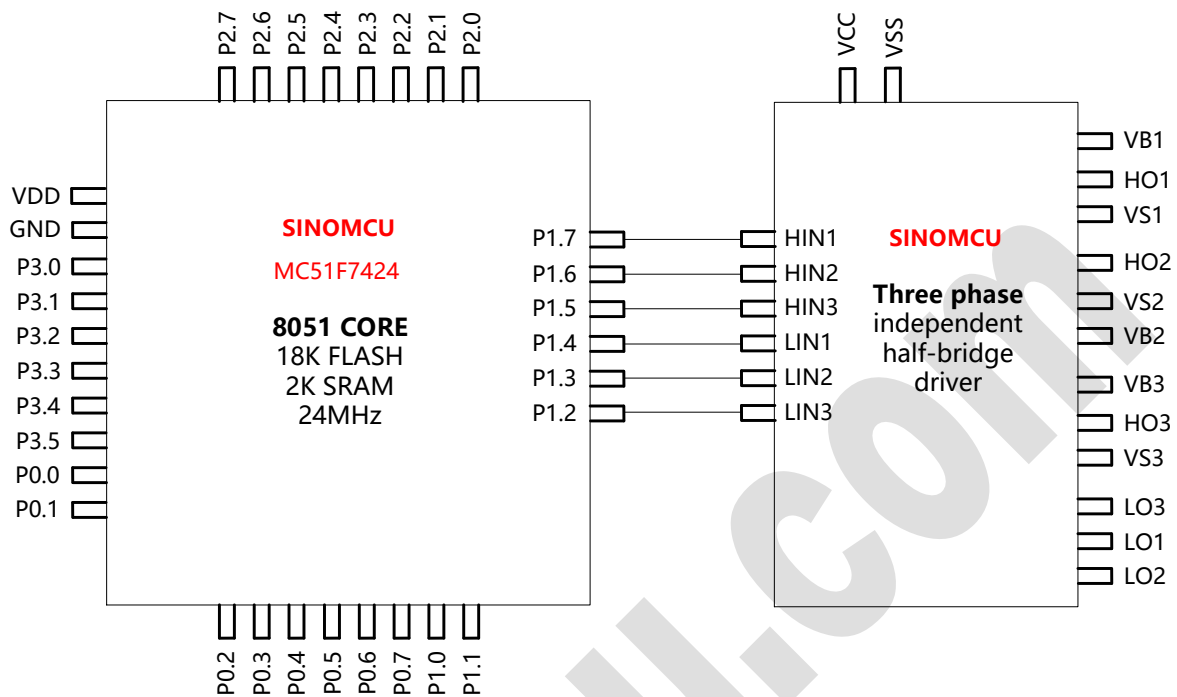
P2.7 P2.6 P2.5 P2.4 P2.3 P2.2 P2.1 P2.0

VCC VSS

VDD
GND
P3.0
P3.1
P3.2
P3.3
P3.4
P3.5
P0.0
P0.1

SINOMCU
MC51F7424

8051 CORE
18K FLASH
2K SRAM
24MHz

P1.7
P1.6
P1.5
P1.4
P1.3
P1.2

HIN1
HIN2
HIN3
LIN1
LIN2
LIN3

SINOMCU

Three phase
independent
half-bridge
driver

VB1
HO1
VS1
HO2
VS2
VB2
VB3
HO3
VS3
LO3
LO1
LO2

P0.2 P0.3 P0.4 P0.5 P0.6 P0.7 P1.0 P1.1

ll.com